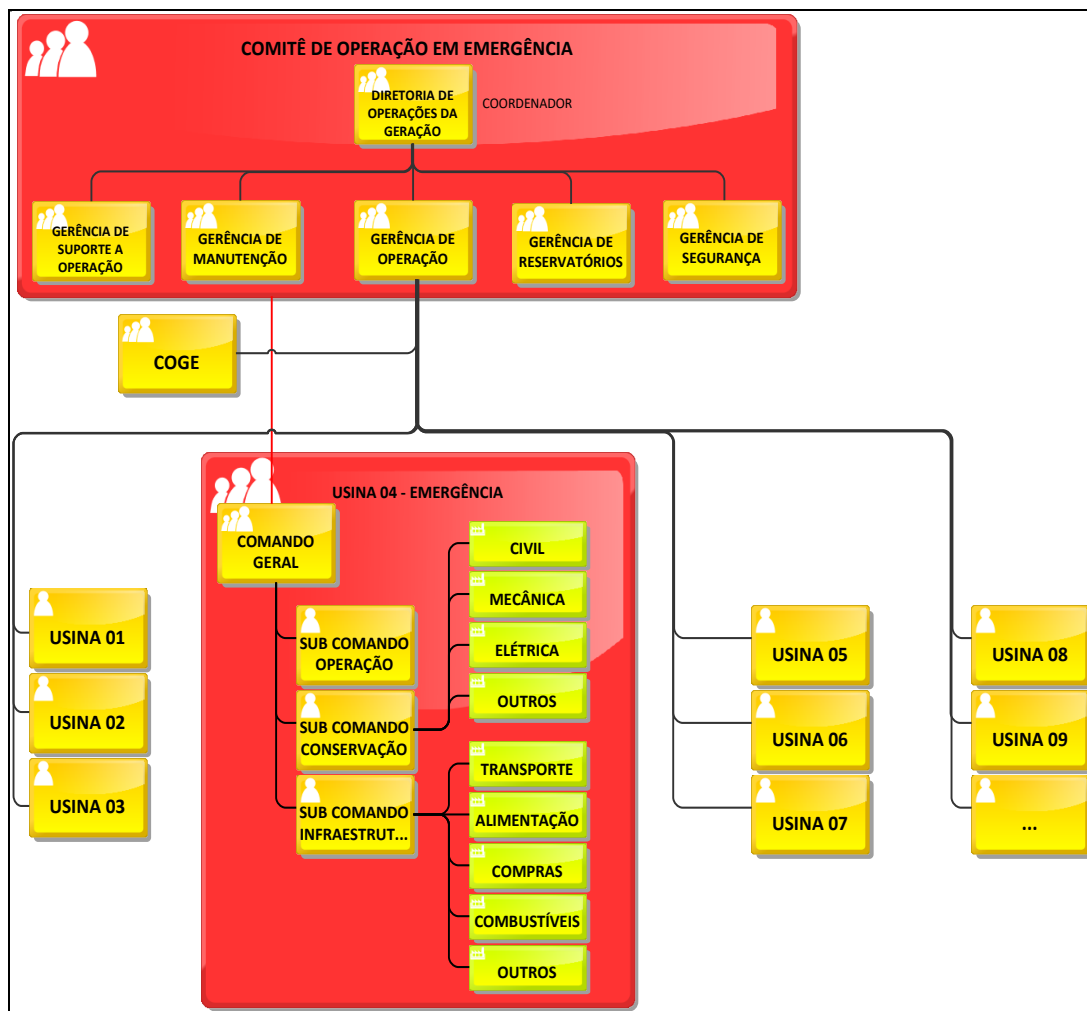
COMITÊ DE OPERAÇÃO EM EMERGÊNCIA

DIRETORIA DE OPERAÇÕES DA GERAÇÃO

COORDENADOR

GERÊNCIA DE SUPORTE A OPERAÇÃO

GERÊNCIA DE MANUTENÇÃO

GERÊNCIA DE OPERAÇÃO

GERÊNCIA DE RESERVATÓRIOS

GERÊNCIA DE SEGURANÇA

COGE

USINA 04 - EMERGÊNCIA

COMANDO GERAL

SUB COMANDO OPERAÇÃO

SUB COMANDO CONSERVAÇÃO

SUB COMANDO INFRAESTRUT...

CIVIL

MECÂNICA

ELÉTRICA

OUTROS

TRANSPORTE

ALIMENTAÇÃO

COMPRAS

COMBUSTÍVEIS

OUTROS

USINA 01

USINA 02

USINA 03

USINA 05

USINA 06

USINA 07

USINA 08

USINA 09

...